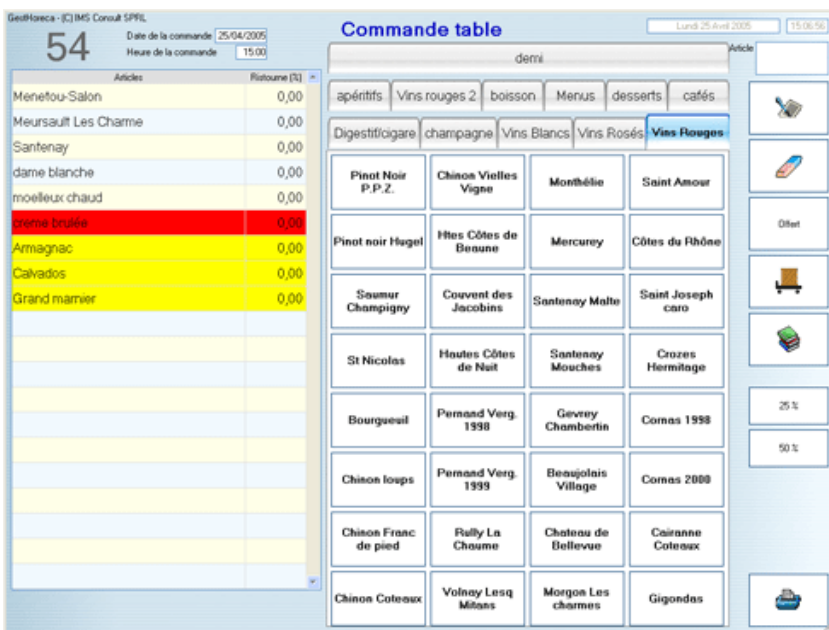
GestHoreca - (C) IMS Consult SPRL

54

Date de la commande 25/04/2005
Heure de la commande 15:00

Commande table

Lundi 25 Avril 2005 15:06:56

demi

Article

| Articles | Ristourne (%) |
|---|---|
| Menetou-Salon | 0,00 |
| Meursault Les Charme | 0,00 |
| Santenay | 0,00 |
| dame blanche | 0,00 |
| moelleux chaud | 0,00 |
| crème bruleé | 0,00 |
| Armagnac | 0,00 |
| Calvados | 0,00 |
| Grand marnier | 0,00 |

apéritifs | Vins rouges 2 | boisson | Menus | desserts | cafés

Digestif/cigare | champagne | Vins Blancs | Vins Rosés | Vins Rouges

| | | | |
|---|---|---|---|
| Pinot Noir P.P.Z. | Chinon Vielles Vigne | Monthélie | Saint Amour |
| Pinot noir Hugel | Htes Côtes de Beaune | Mercurey | Côtes du Rhône |
| Saumur Champigny | Couvent des Jacobins | Santenay Malte | Saint Joseph caro |
| St Nicolas | Hautes Côtes de Nuit | Santenay Mouches | Crozes Hermitage |
| Bourgueuil | Pernand Verg. 1998 | Gevrey Chambertin | Cornas 1998 |
| Chinon loups | Pernand Verg. 1999 | Beaujolais Village | Cornas 2000 |
| Chinon Franc de pied | Rully La Chaume | Chateau de Bellevue | Cairanne Coteaux |
| Chinon Coteaux | Volnay Lesq Mitans | Morgon Les charmes | Gigondas |

Offert

25 %

50 %